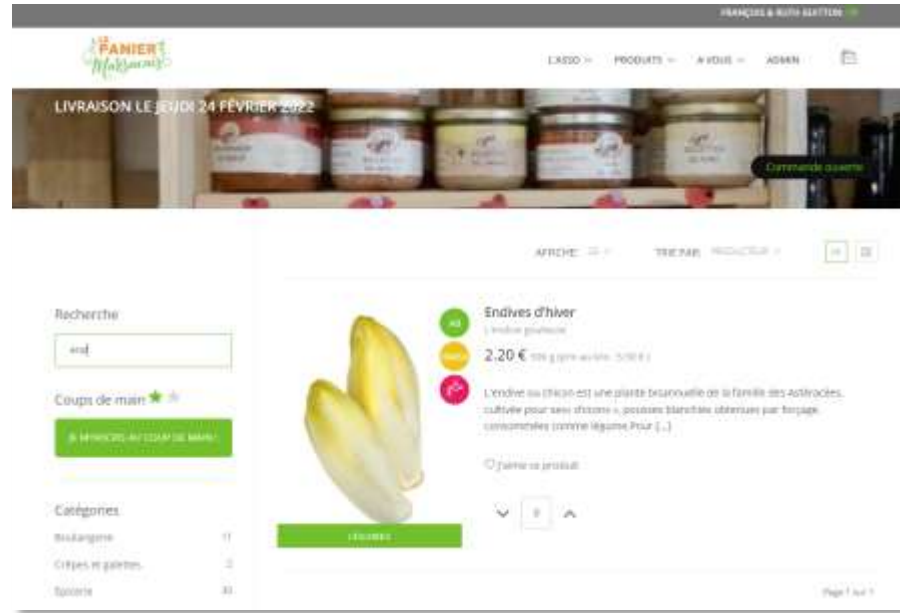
FRANÇOIS & RUTH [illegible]

LE PANIER Malsaucois

L'ASSO PRODUITS A VOUS ADMIN

LIVRAISON LE JEUDI 24 FÉVRIER 2022

Commande ouverte

AFFICHE TRIE PAR PRODUCTEUR

Recherche

end

Coups de main

JE M'INSCRIS AU COUP DE MAIN !

Catégories

Boulangerie 11

Crêpes et galettes 2

Épicerie 31

AB

Endives d'hiver

L'endive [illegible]

2.20 € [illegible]

L'endive ou chicon est une plante bisannuelle de la famille des Astéracées, cultivée pour ses « chicons », pousses blanchies obtenues par forçage, consommées comme légume. Pour [...]

J'aime ce produit

0

LÉGUMES

Page 1 sur 1